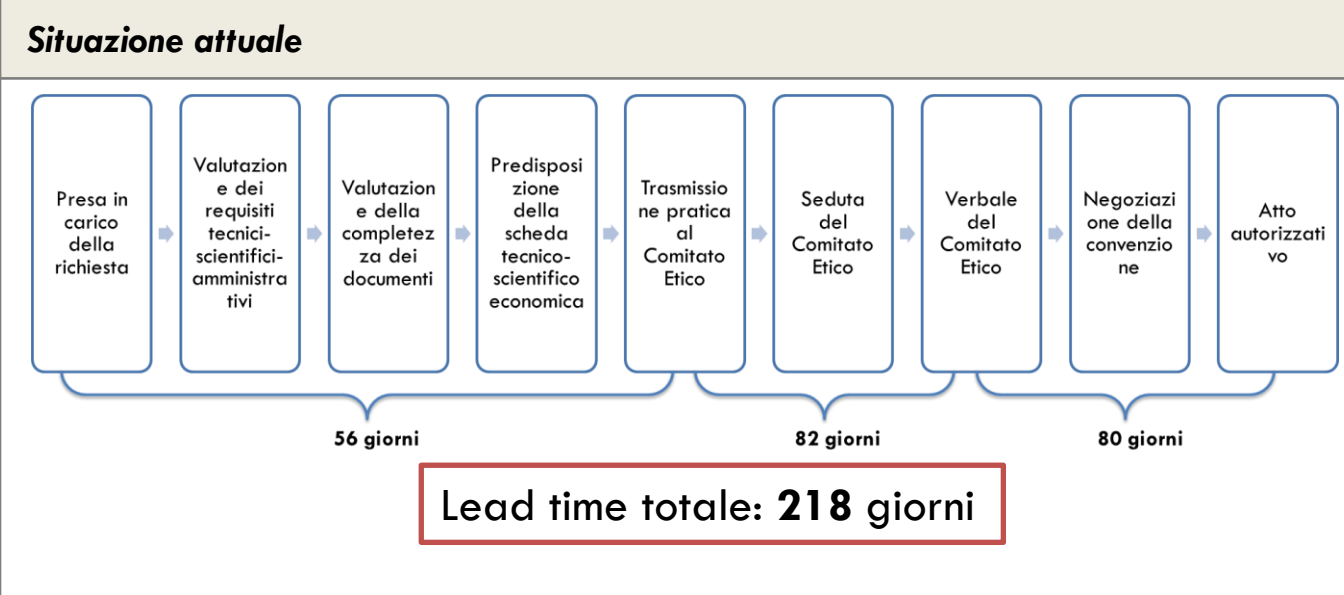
Situazione attuale

Presa in carico della richiesta

Valutazione dei requisiti tecnici-scientifici-amministrativi

Valutazione della completezza dei documenti

Predisposizione della scheda tecnico-scientifico economica

Trasmissione pratica al Comitato Etico

Seduta del Comitato Etico

Verbale del Comitato Etico

Negoziazione della convenzione

Atto autorizzativo

56 giorni

82 giorni

80 giorni

Lead time totale: **218** giorni